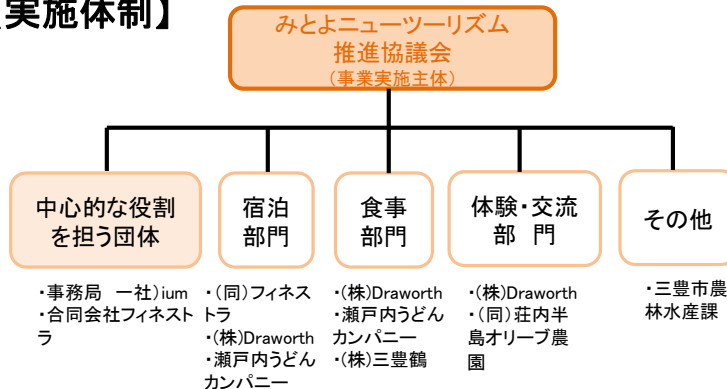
実施体制】

みとよニューツーリズム
推進協議会
（事業実施主体）

中心的な役割を担う団体

・事務局　一社)ium
・合同会社フィネストラ

宿泊部門

・(同)フィネストラ
・(株)Draworth
・瀬戸内うどんカンパニー

食事部門

・(株)Draworth
・瀬戸内うどんカンパニー
・(株)三豊鶴

体験・交流部　門

・(株)Draworth
・(同)荘内半島オリーブ農園

その他

・三豊市農林水産課